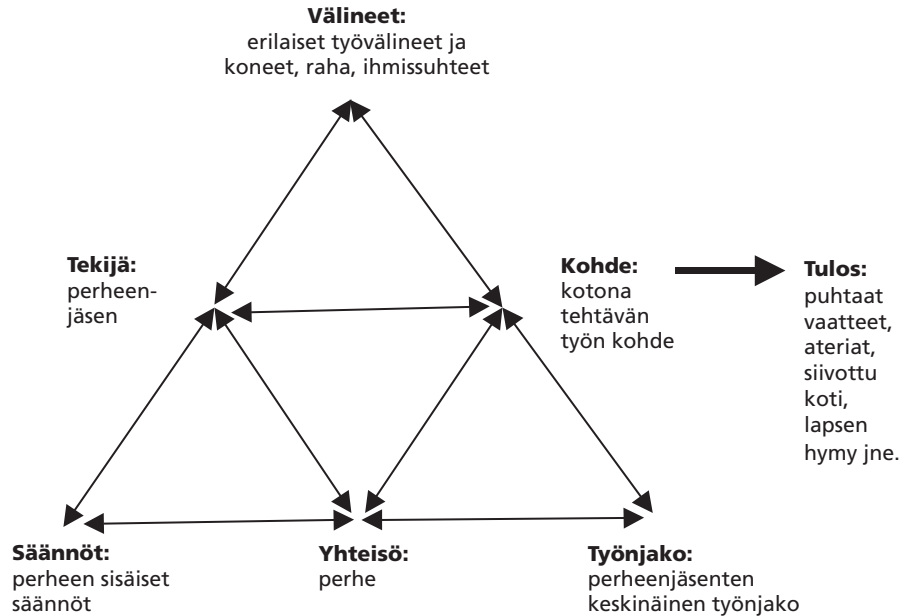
**Välineet:**
erilaiset työvälineet ja koneet, raha, ihmissuhteet

**Tekijä:**
perheenjäsen

**Kohde:**
kotona tehtävän työn kohde

**Tulos:**
puhtaat vaatteet, ateriat, siivottu koti, lapsen hymy jne.

**Säännöt:**
perheen sisäiset säännöt

**Yhteisö:**
perhe

**Työnjako:**
perheenjäsenten keskinäinen työnjako